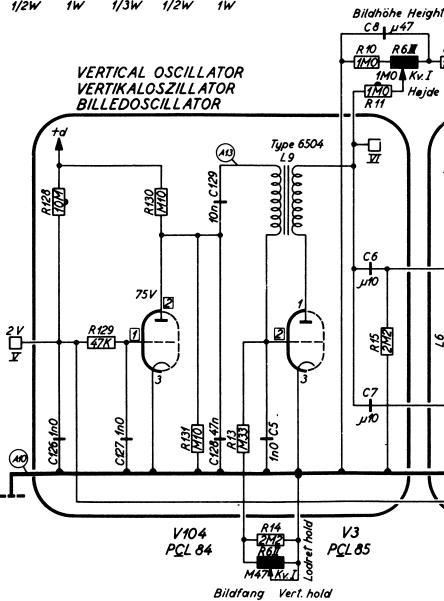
1/2W 1W 1/3W 1/2W 1W

Bildhöhe Height
C8 $\mu$47
R10 1M0
R6 II
1M0 Kv.I
1M0 Højde
R11

VERTICAL OSCILLATOR
VERTIKALOSZILLATOR
BILLEDOSCILLATOR

+d
A13
Type 6504
L9
VI
R128 10M
R130 M10
10n C129
C6
$\mu$10
75V 2
1
2V
V
R129 47K 1
3
2
3
R15 2M2
L6
C7
$\mu$10
C126 1n0
C127 1n0
R131 M10
C128 47n
R13 M33
1n0 C5
A10
V104
PCL 84
R14 2M2
R6 I
M47 Kv.I
Lodret hold
V3
PCL 85
Bildfang Vert. hold